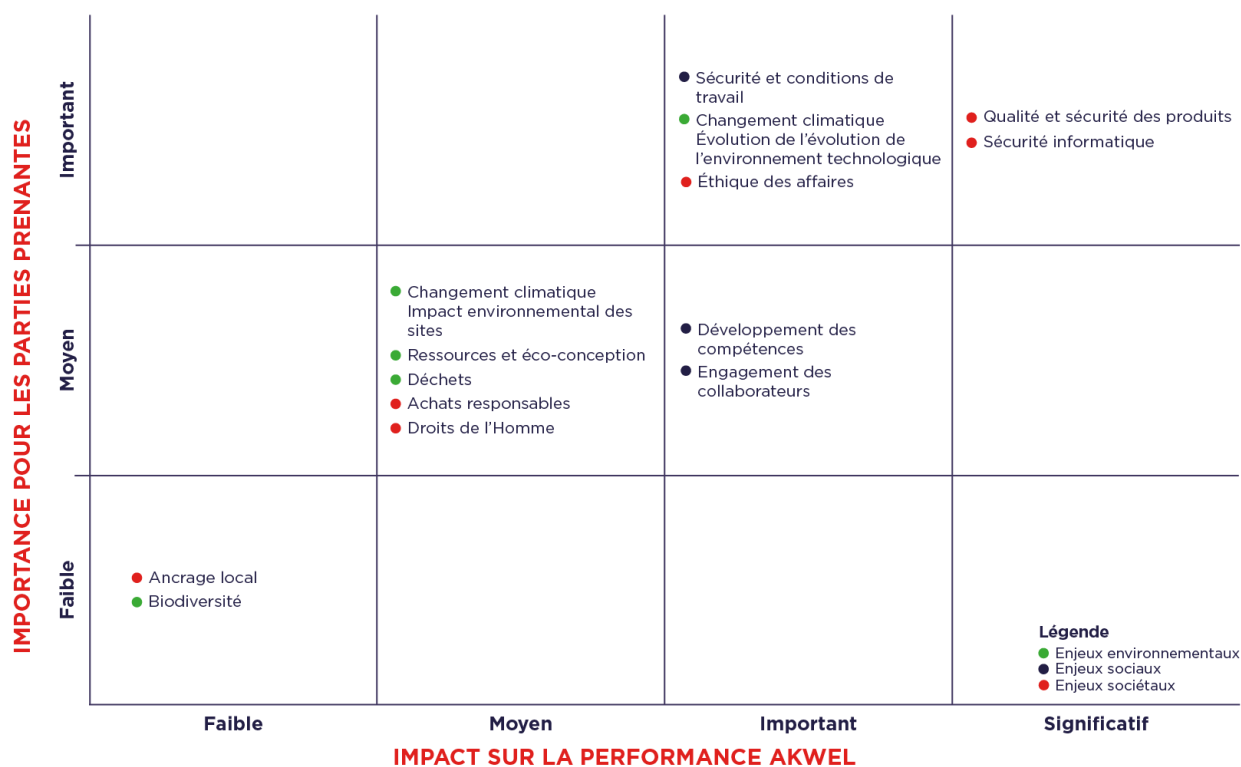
IMPORTANCE POUR LES PARTIES PRENANTES

Important

Sécurité et conditions de travail
Changement climatique Évolution de l'évolution de l'environnement technologique
Éthique des affaires

Qualité et sécurité des produits
Sécurité informatique

Moyen

Changement climatique Impact environnemental des sites
Ressources et éco-conception
Déchets
Achats responsables
Droits de l'Homme

Développement des compétences
Engagement des collaborateurs

Faible

Ancrage local
Biodiversité

Légende
Enjeux environnementaux
Enjeux sociaux
Enjeux sociétaux

Faible
Moyen
Important
Significatif

IMPACT SUR LA PERFORMANCE AKWEL